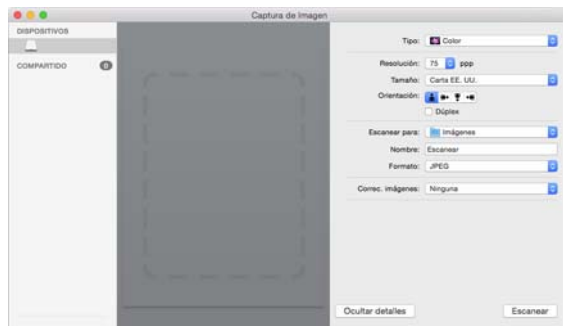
Captura de Imagen

DISPOSITIVOS

COMPARTIDO 0

Tipo: Color

Resolución: 75 ppp

Tamaño: Carta EE. UU.

Orientación:

Dúplex

Escanear para: Imágenes

Nombre: Escanear

Formato: JPEG

Correc. imágenes: Ninguna

Ocultar detalles

Escanear